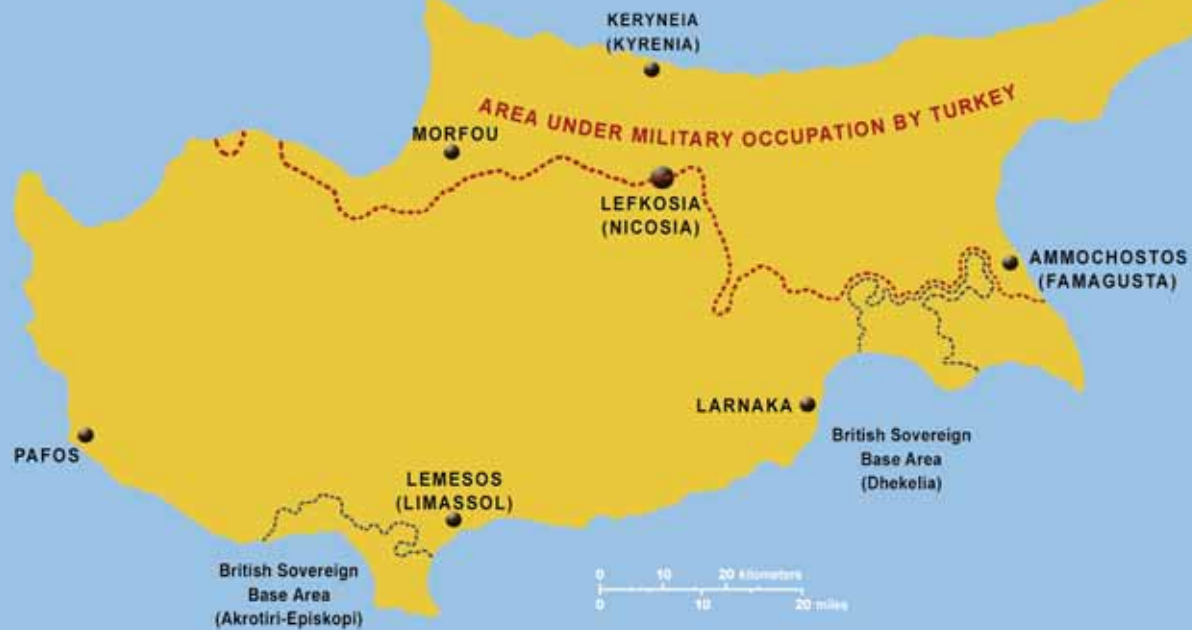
KERYNEIA
(KYRENIA)

AREA UNDER MILITARY OCCUPATION BY TURKEY

MORFOU

LEFKOSIA
(NICOSIA)

AMMOCHOSTOS
(FAMAGUSTA)

LARNAKA

British Sovereign
Base Area
(Dhekelia)

PAFOS

LEMESOS
(LIMASSOL)

British Sovereign
Base Area
(Akrotiri-Episkopi)

0 10 20 kilometers
0 10 20 miles